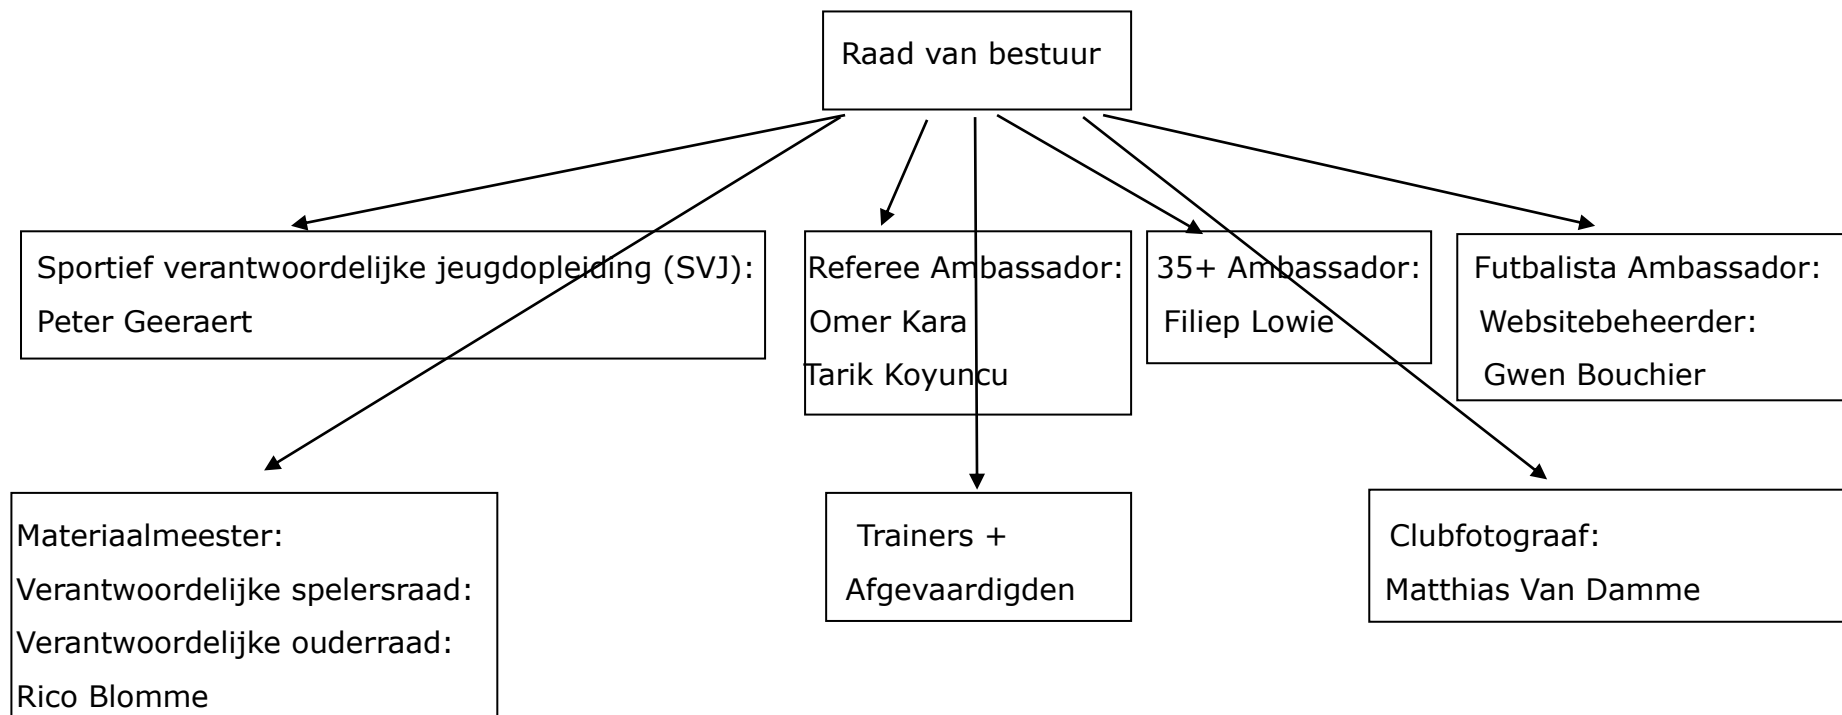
Raad van bestuur

Sportief verantwoordelijke jeugdopleiding (SVJ):
Peter Geeraert

Referee Ambassador:
Omer Kara
Tarik Koyuncu

35+ Ambassador:
Filiep Lowie

Futbalista Ambassador:
Websitebeheerder:
Gwen Bouchier

Materiaalmeester:
Verantwoordelijke spelersraad:
Verantwoordelijke ouderraad:
Rico Blomme

Trainers +
Afgevaardigden

Clubfotograaf:
Matthias Van Damme